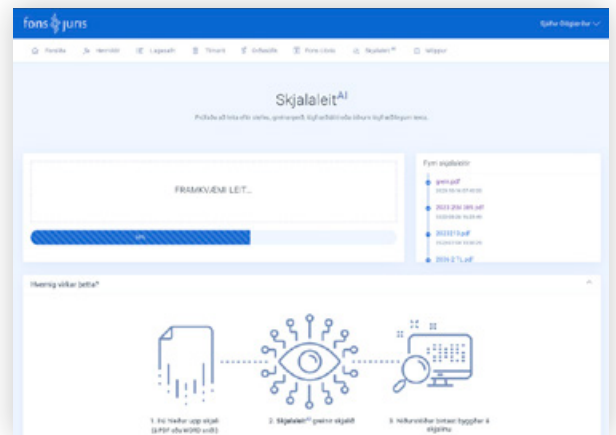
fons juris

Sjöfur Ólafsdóttir

Forsíða Heimildir Lagasafn Tímarit Úrlausnir Fons Lövis Skjalaleit^AI Veftippur

Skjalaleit^AI

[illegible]

FRAMKVÆMI LEIT...

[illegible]

Fyrri skjalaleitir

grein.pdf
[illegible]

2023 206 389.pdf
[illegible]

2023213.pdf
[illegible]

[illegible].pdf

Hvernig virkar þetta?

1. Þú hleður upp skjali (í PDF eða WORD sniði)

2. Skjalaleit^AI greinir skjalið

3. Niðurstöður birtast byggðar á skjalinu